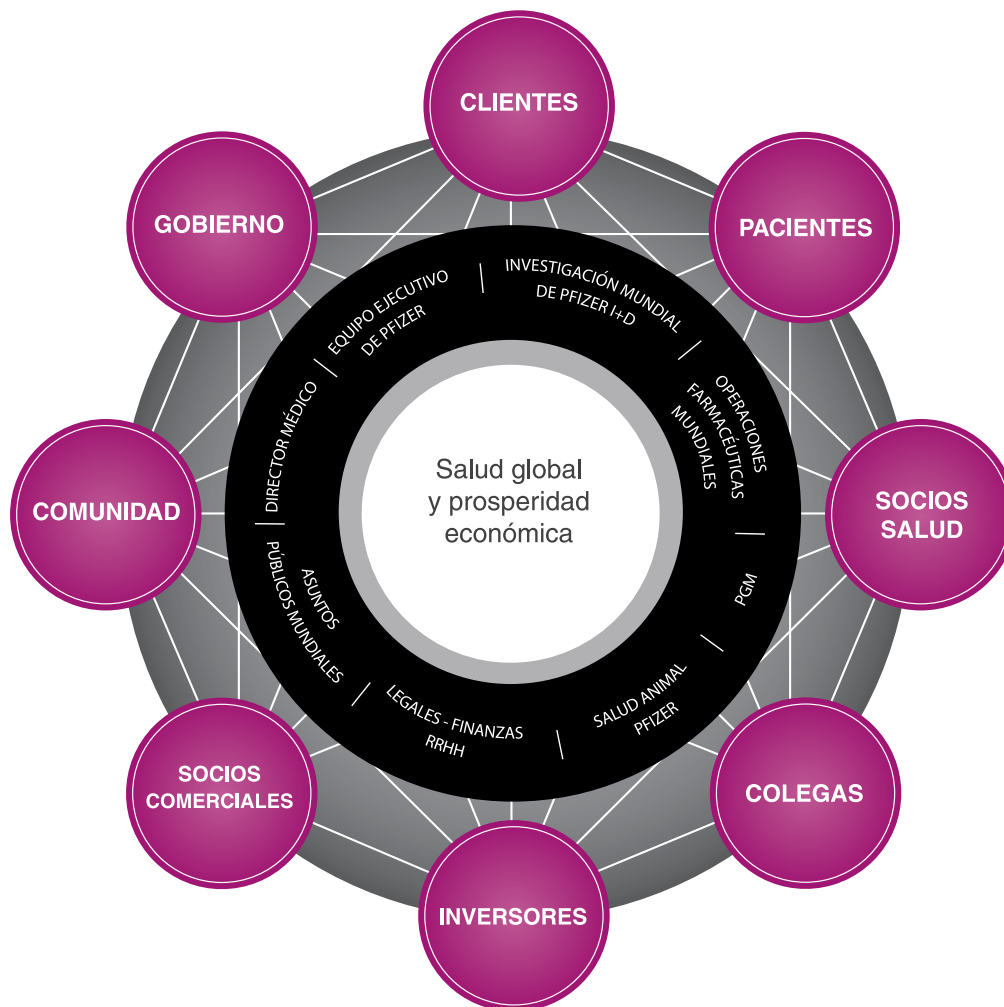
CLIENTES

PACIENTES

SOCIOS SALUD

COLEGAS

INVERSORES

SOCIOS COMERCIALES

COMUNIDAD

GOBIERNO

INVESTIGACIÓN MUNDIAL DE PFIZER I+D

OPERACIONES FARMACÉUTICAS MUNDIALES

PGM

SALUD ANIMAL PFIZER

LEGALES - FINANZAS RRHH

ASUNTOS PÚBLICOS MUNDIALES

DIRECTOR MÉDICO

EQUIPO EJECUTIVO DE PFIZER

Salud global y prosperidad económica